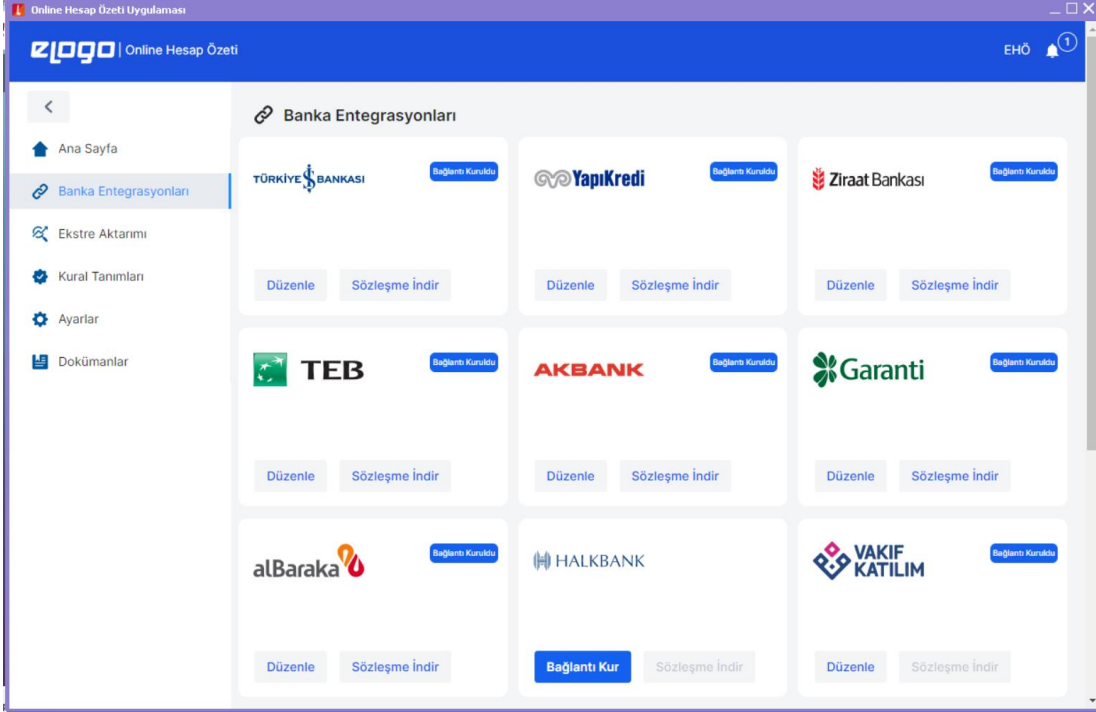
Online Hesap Özeti Uygulaması

elogo | Online Hesap Özeti

EHÖ 1

<

Ana Sayfa

Banka Entegrasyonları

Ekstre Aktarımı

Kural Tanımları

Ayarlar

Dokümanlar

Banka Entegrasyonları

TÜRKİYE İŞ BANKASI
Bağlantı Kuruldu
Düzenle
Sözleşme İndir

YapıKredi
Bağlantı Kuruldu
Düzenle
Sözleşme İndir

Ziraat Bankası
Bağlantı Kuruldu
Düzenle
Sözleşme İndir

TEB
Bağlantı Kuruldu
Düzenle
Sözleşme İndir

AKBANK
Bağlantı Kuruldu
Düzenle
Sözleşme İndir

Garanti
Bağlantı Kuruldu
Düzenle
Sözleşme İndir

alBaraka
Bağlantı Kuruldu
Düzenle
Sözleşme İndir

HALKBANK
Bağlantı Kur
Sözleşme İndir

VAKIF KATILIM
Bağlantı Kuruldu
Düzenle
Sözleşme İndir